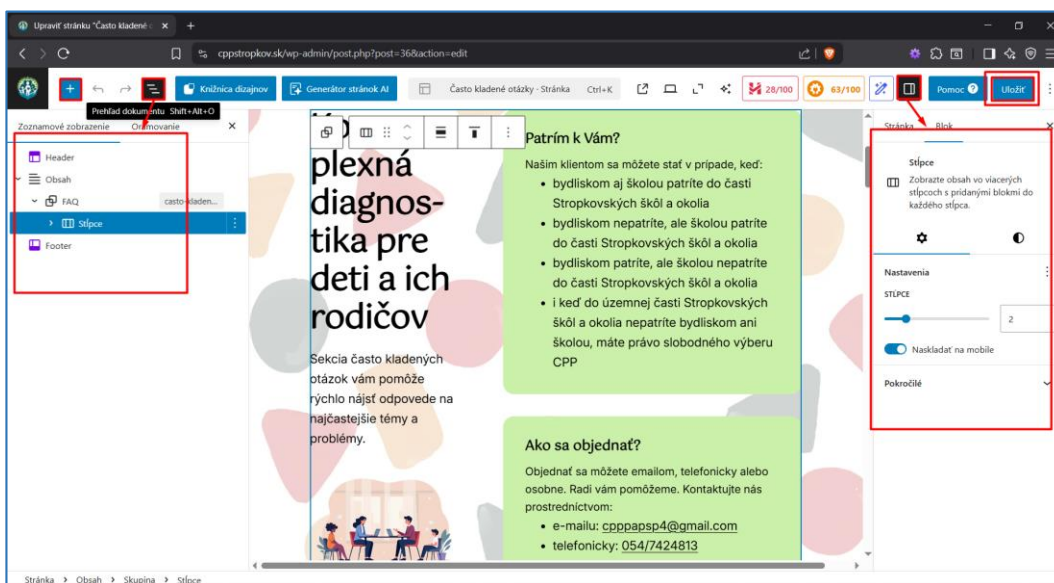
Upraviť stránku "Často kladené
cppstropkov.sk/wp-admin/post.php?post=36&action=edit
Knižnica dizajnov
Generátor stránok AI
Často kladené otázky · Stránka Ctrl+K
28/100
63/100
Pomoc
Uložiť
Prehľad dokumentu Shift+Alt+O
Zoznamové zobrazenie
Ohraničenie
Header
Obsah
FAQ
casto-kladen...
Stĺpce
Footer

plexná diagnostika pre deti a ich rodičov

Sekcia často kladených otázok vám pomôže rýchlo nájsť odpovede na najčastejšie témy a problémy.

Patrím k Vám?

Našim klientom sa môžete stať v prípade, keď:

- bydliskom aj školou patríte do časti Stropkovských škôl a okolia
- bydliskom nepatríte, ale školou patríte do časti Stropkovských škôl a okolia
- bydliskom patríte, ale školou nepatríte do časti Stropkovských škôl a okolia
- i keď do územnej časti Stropkovských škôl a okolia nepatríte bydliskom ani školou, máte právo slobodného výberu CPP

Ako sa objednať?

Objednať sa môžete emailom, telefonicky alebo osobne. Radi vám pomôžeme. Kontaktujte nás prostredníctvom:

- e-mailu: cpppapsp4@gmail.com
- telefonicky: 054/7424813

Stránka
Blok
Stĺpce
Zobrazte obsah vo viacerých stĺpcoch s pridanými blokmi do každého stĺpca.
Nastavenia
STĹPCE
2
Naskladať na mobile
Pokročilé

Stránka › Obsah › Skupina › Stĺpce